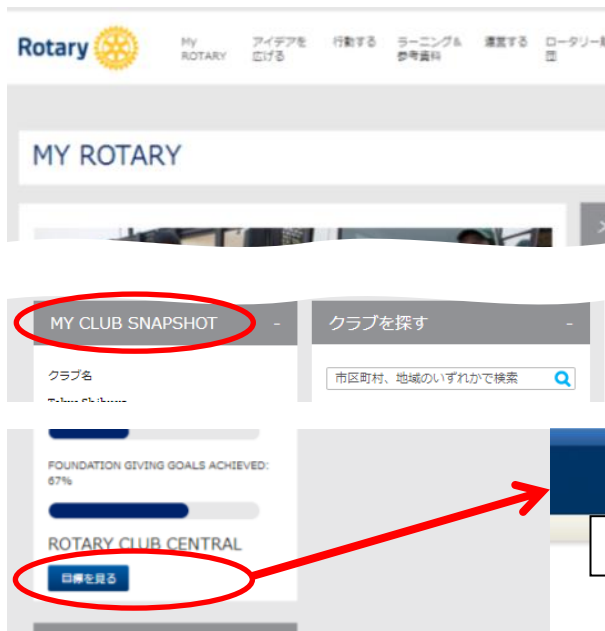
Rotary

My ROTARY
アイデアを広げる
行動する
ラーニング＆参考資料
運営する
ロータリー財団

MY ROTARY

MY CLUB SNAPSHOT -

クラブを探す -

市区町村、地域のいずれかで検索

クラブ名

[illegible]

FOUNDATION GIVING GOALS ACHIEVED: 67%

ROTARY CLUB CENTRAL

目標を見る